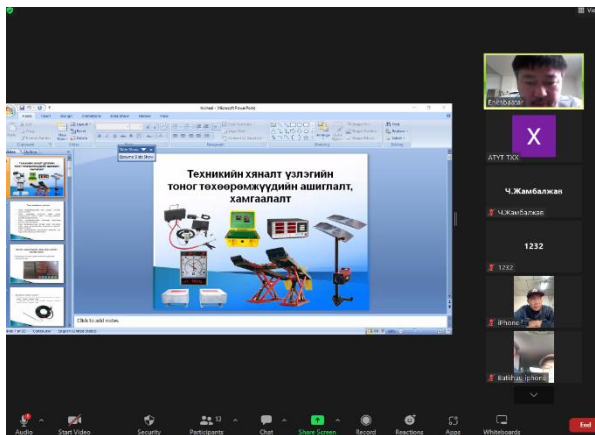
Техникийн хяналт үзлэгийн тоног төхөөрөмжүүдийн ашиглалт, хамгаалалт

Click to add notes

Microsoft PowerPoint

Resume Slide Show

Enkhbaatar

X

АТУТ ТХХ

Ч.Жамбалжав

Ч.Жамбалжав

1232

1232

iPhone

Batsha...iphone

Audio

Start Video

Security

Participants 13

Chat

Share Screen

Record

Reactions

Apps

Whiteboards

End